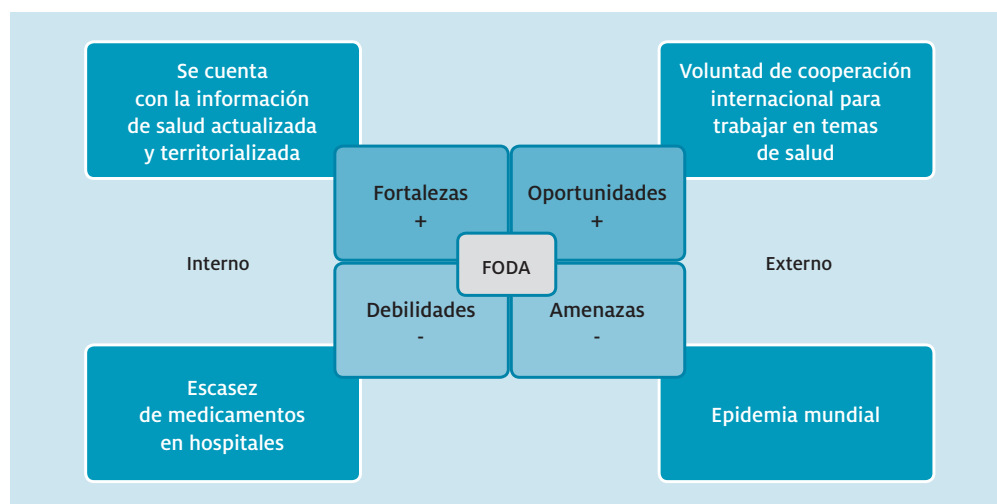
Se cuenta con la información de salud actualizada y territorializada

Voluntad de cooperación internacional para trabajar en temas de salud

Fortalezas
+

Oportunidades
+

Interno

FODA

Externo

Debilidades
-

Amenazas
-

Escasez de medicamentos en hospitales

Epidemia mundial